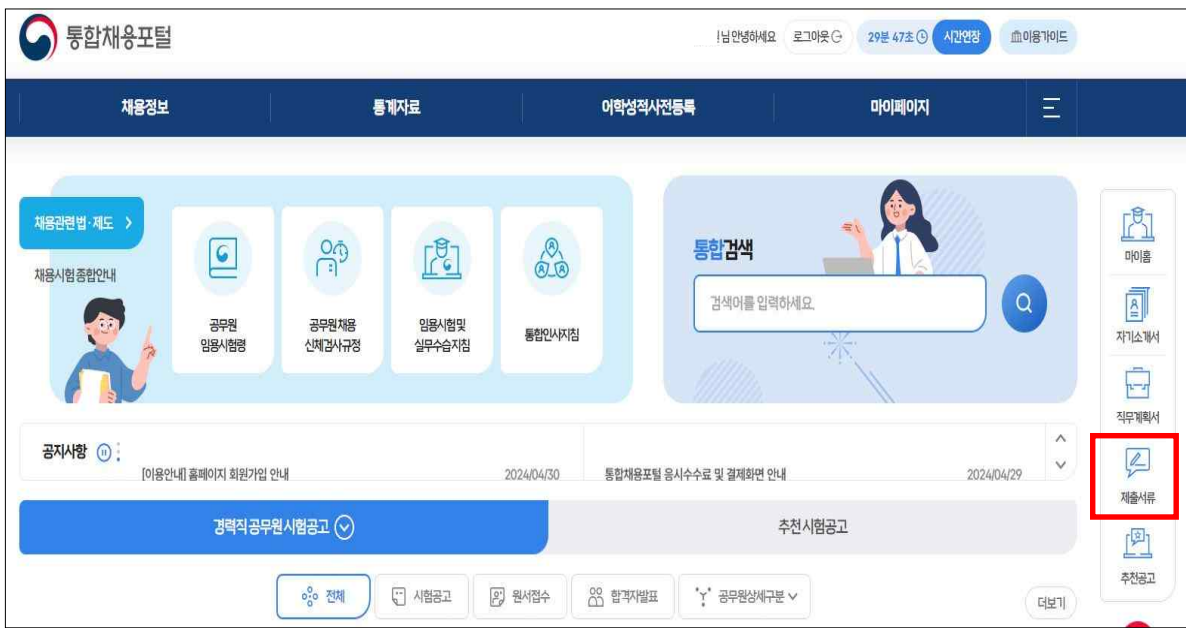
통합채용포털

님 안녕하세요 로그아웃 29분 47초 시간연장 이용가이드

채용정보 통계자료 어학성적사전등록 마이페이지

채용관련 법·제도 >
채용시험 종합안내

공무원 임용시험령
공무원채용 신체검사규정
임용시험 및 실무수습지침
통합인사지침

통합검색
검색어를 입력하세요.

마이홈
자기소개서
직무계획서
제출서류
추천공고

공지사항
[이용안내] 홈페이지 회원가입 안내 2024/04/30
통합채용포털 응시수수료 및 결제화면 안내 2024/04/29

경력직공무원시험공고
추천시험공고

전체 시험공고 원서접수 합격자발표 공무원상세구분

더보기